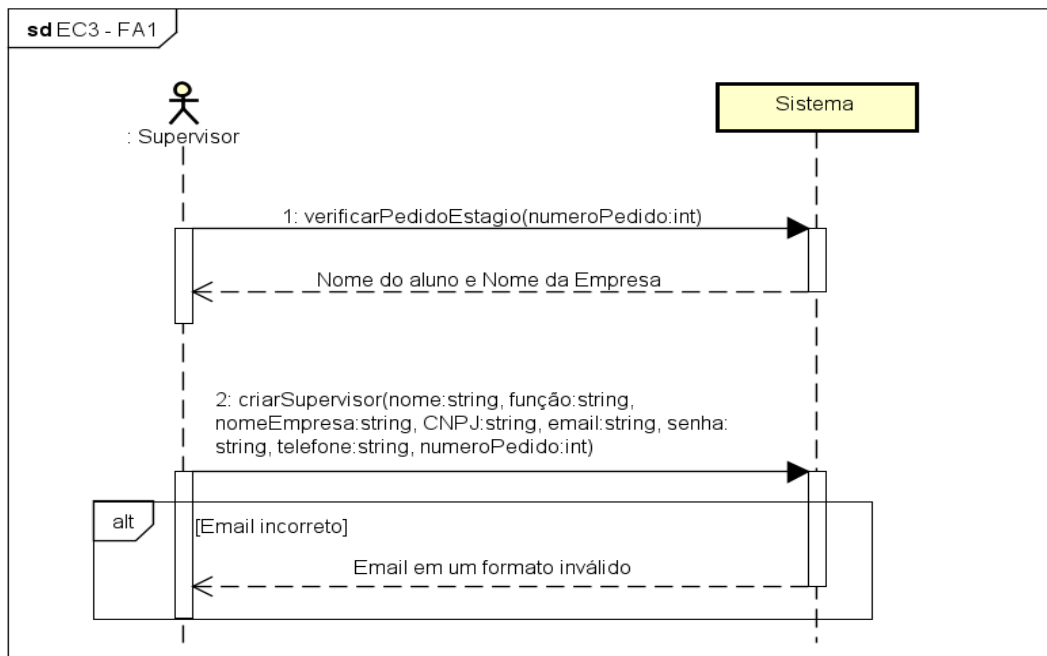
sd EC3 - FA1

: Supervisor

Sistema

1: verificarPedidoEstagio(numeroPedido:int)

Nome do aluno e Nome da Empresa

2: criarSupervisor(nome:string, função:string, nomeEmpresa:string, CNPJ:string, email:string, senha: string, telefone:string, numeroPedido:int)

alt

[Email incorreto]

Email em um formato inválido